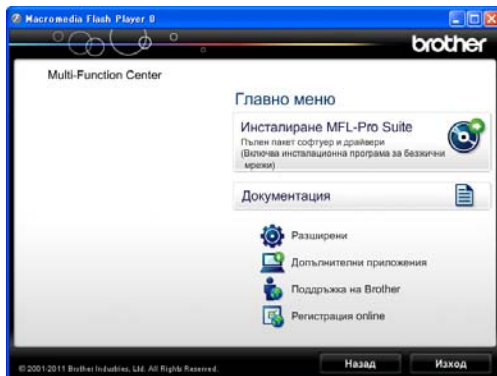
Macromedia Flash Player 8

brother

Multi-Function Center

Главно меню

Инсталиране MFL-Pro Suite
Пълен пакет софтуер и драйвери
(Включва инсталационна програма за безжични мрежи)

Документация

Разширени

Допълнителни приложения

Поддръжка на Brother

Регистрация online

© 2001-2011 Brother Industries, Ltd. All Rights Reserved.

Назад

Изход